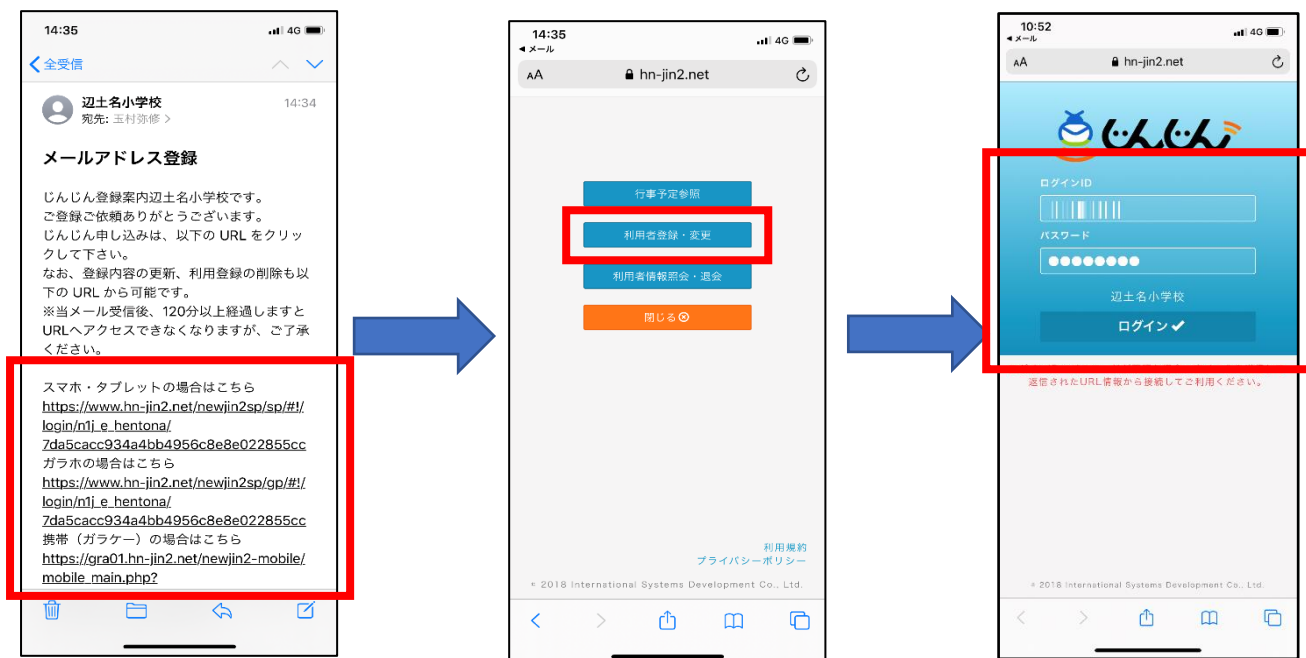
14:35 4G

< 全受信

辺土名小学校 14:34
宛先: 玉村弥修 >

メールアドレス登録

じんじん登録案内辺土名小学校です。
ご登録ご依頼ありがとうございます。
じんじん申し込みは、以下の URL をクリックして下さい。
なお、登録内容の更新、利用登録の削除も以下の URL から可能です。
※当メール受信後、120分以上経過しますとURLへアクセスできなくなりますが、ご了承ください。

スマホ・タブレットの場合はこちら
https://www.hn-jin2.net/newjin2sp/sp/#!/login/n1j_e_hentona/7da5cacc934a4bb4956c8e8e022855cc
ガラホの場合はこちら
https://www.hn-jin2.net/newjin2sp/gp/#!/login/n1j_e_hentona/7da5cacc934a4bb4956c8e8e022855cc
携帯（ガラケー）の場合はこちら
https://gra01.hn-jin2.net/newjin2-mobile/mobile_main.php?

14:35
◀ メール 4G
AA hn-jin2.net

行事予定参照
利用者登録・変更
利用者情報照会・退会
閉じる

利用規約
プライバシーポリシー
© 2018 International Systems Development Co., Ltd.

10:52
◀ メール 4G
AA hn-jin2.net

じんじん
ログインID
パスワード
●●●●●●●●
辺土名小学校
ログイン ✔
送信されたURL情報から接続してご利用ください。
© 2018 International Systems Development Co., Ltd.